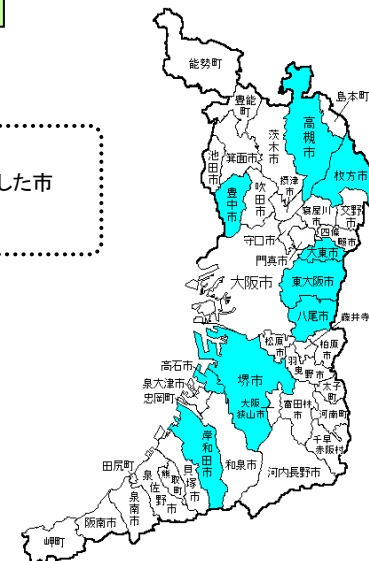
した市

能勢町
豊能町
島本町
高槻市
茨木市
池田市
箕面市
摂津市
枚方市
豊中市
吹田市
寝屋川市
交野市
守口市
四條畷市
門真市
大東市
大阪市
東大阪市
八尾市
藤井寺
松原市
羽曳野市
柏原市
高石市
堺市
泉大津市
忠岡町
太子町
大阪狭山市
富田林市
河南町
千早赤阪村
岸和田市
和泉市
田尻町
泉佐野市
貝塚市
熊取町
河内長野市
泉南市
阪南市
岬町